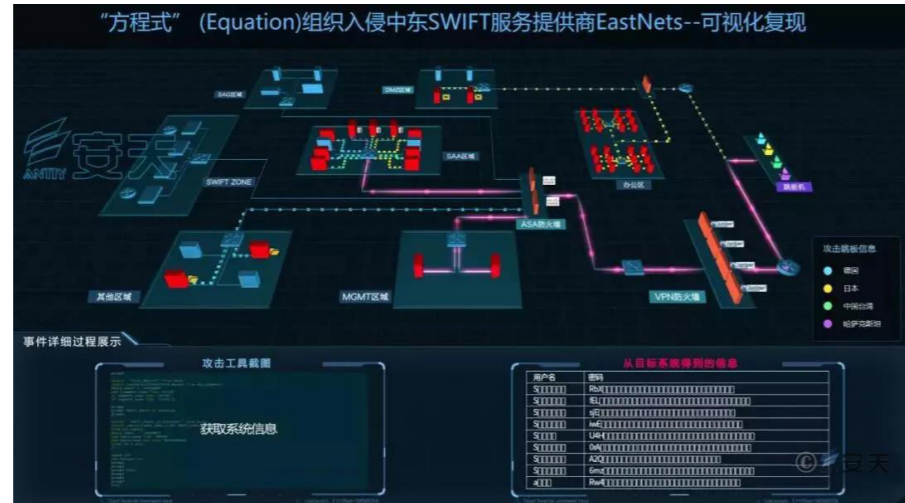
"方程式" (Equation)组织入侵中东SWIFT服务提供商EastNets--可视化复现

安天
ANTIY

SAG区域
DMZ区域
SAA区域
SWIFT ZONE
办公区
跳板机
ASA防火墙
其他区域
MGMT区域
VPN防火墙

攻击跳板信息
德国
日本
中国台湾
哈萨克斯坦

事件详细过程展示

攻击工具截图
获取系统信息

从目标系统得到的信息
| 用户名 | 密码 |
|---|---|
| S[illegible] | RbX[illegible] |
| S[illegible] | !EL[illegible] |
| S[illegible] | 9El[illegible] |
| S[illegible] | iwE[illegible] |
| S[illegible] | U4H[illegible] |
| S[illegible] | 0eN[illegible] |
| S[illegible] | A2Q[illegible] |
| S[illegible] | 6mz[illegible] |
| a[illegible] | Rw4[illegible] |

安天